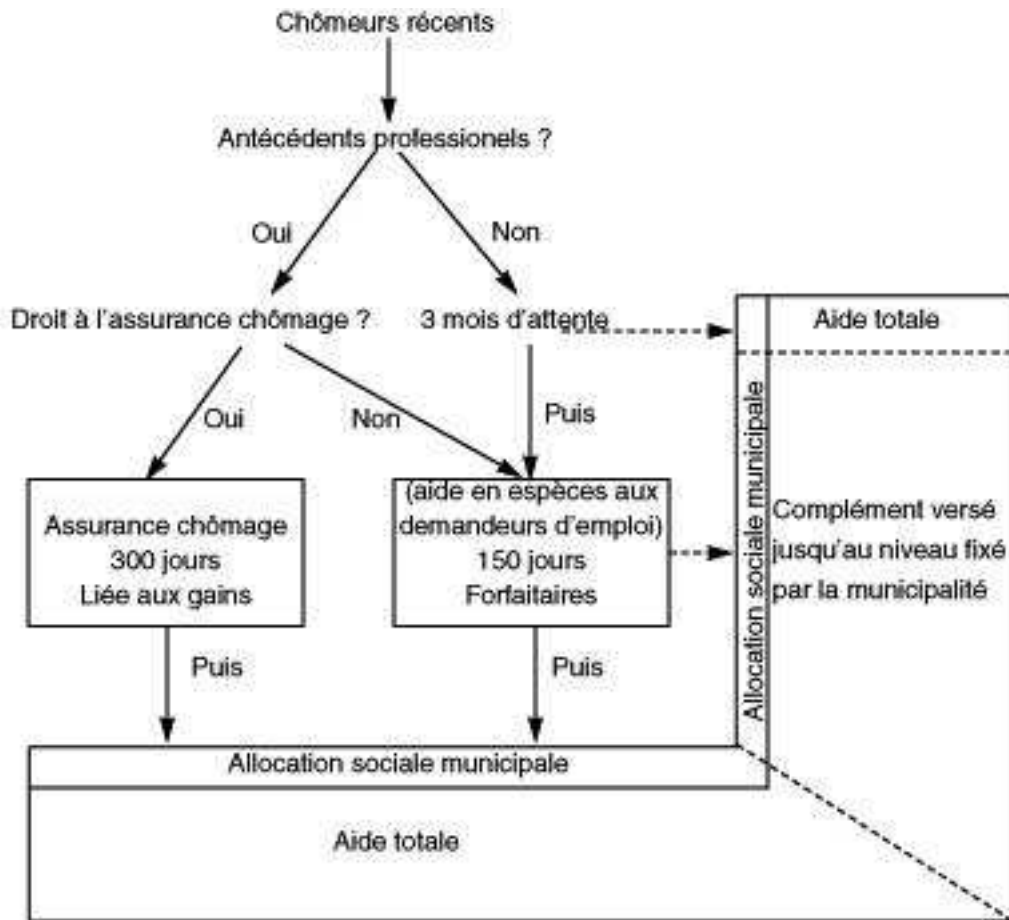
Chômeurs récents

Antécédents professionels ?

Oui

Non

Droit à l'assurance chômage ?

3 mois d'attente

Aide totale

Oui

Non

Puis

Allocation sociale municipale

Assurance chômage
300 jours
Liée aux gains

(aide en espèces aux demandeurs d'emploi)
150 jours
Forfaitaires

Complément versé jusqu'au niveau fixé par la municipalité

Puis

Puis

Allocation sociale municipale

Aide totale